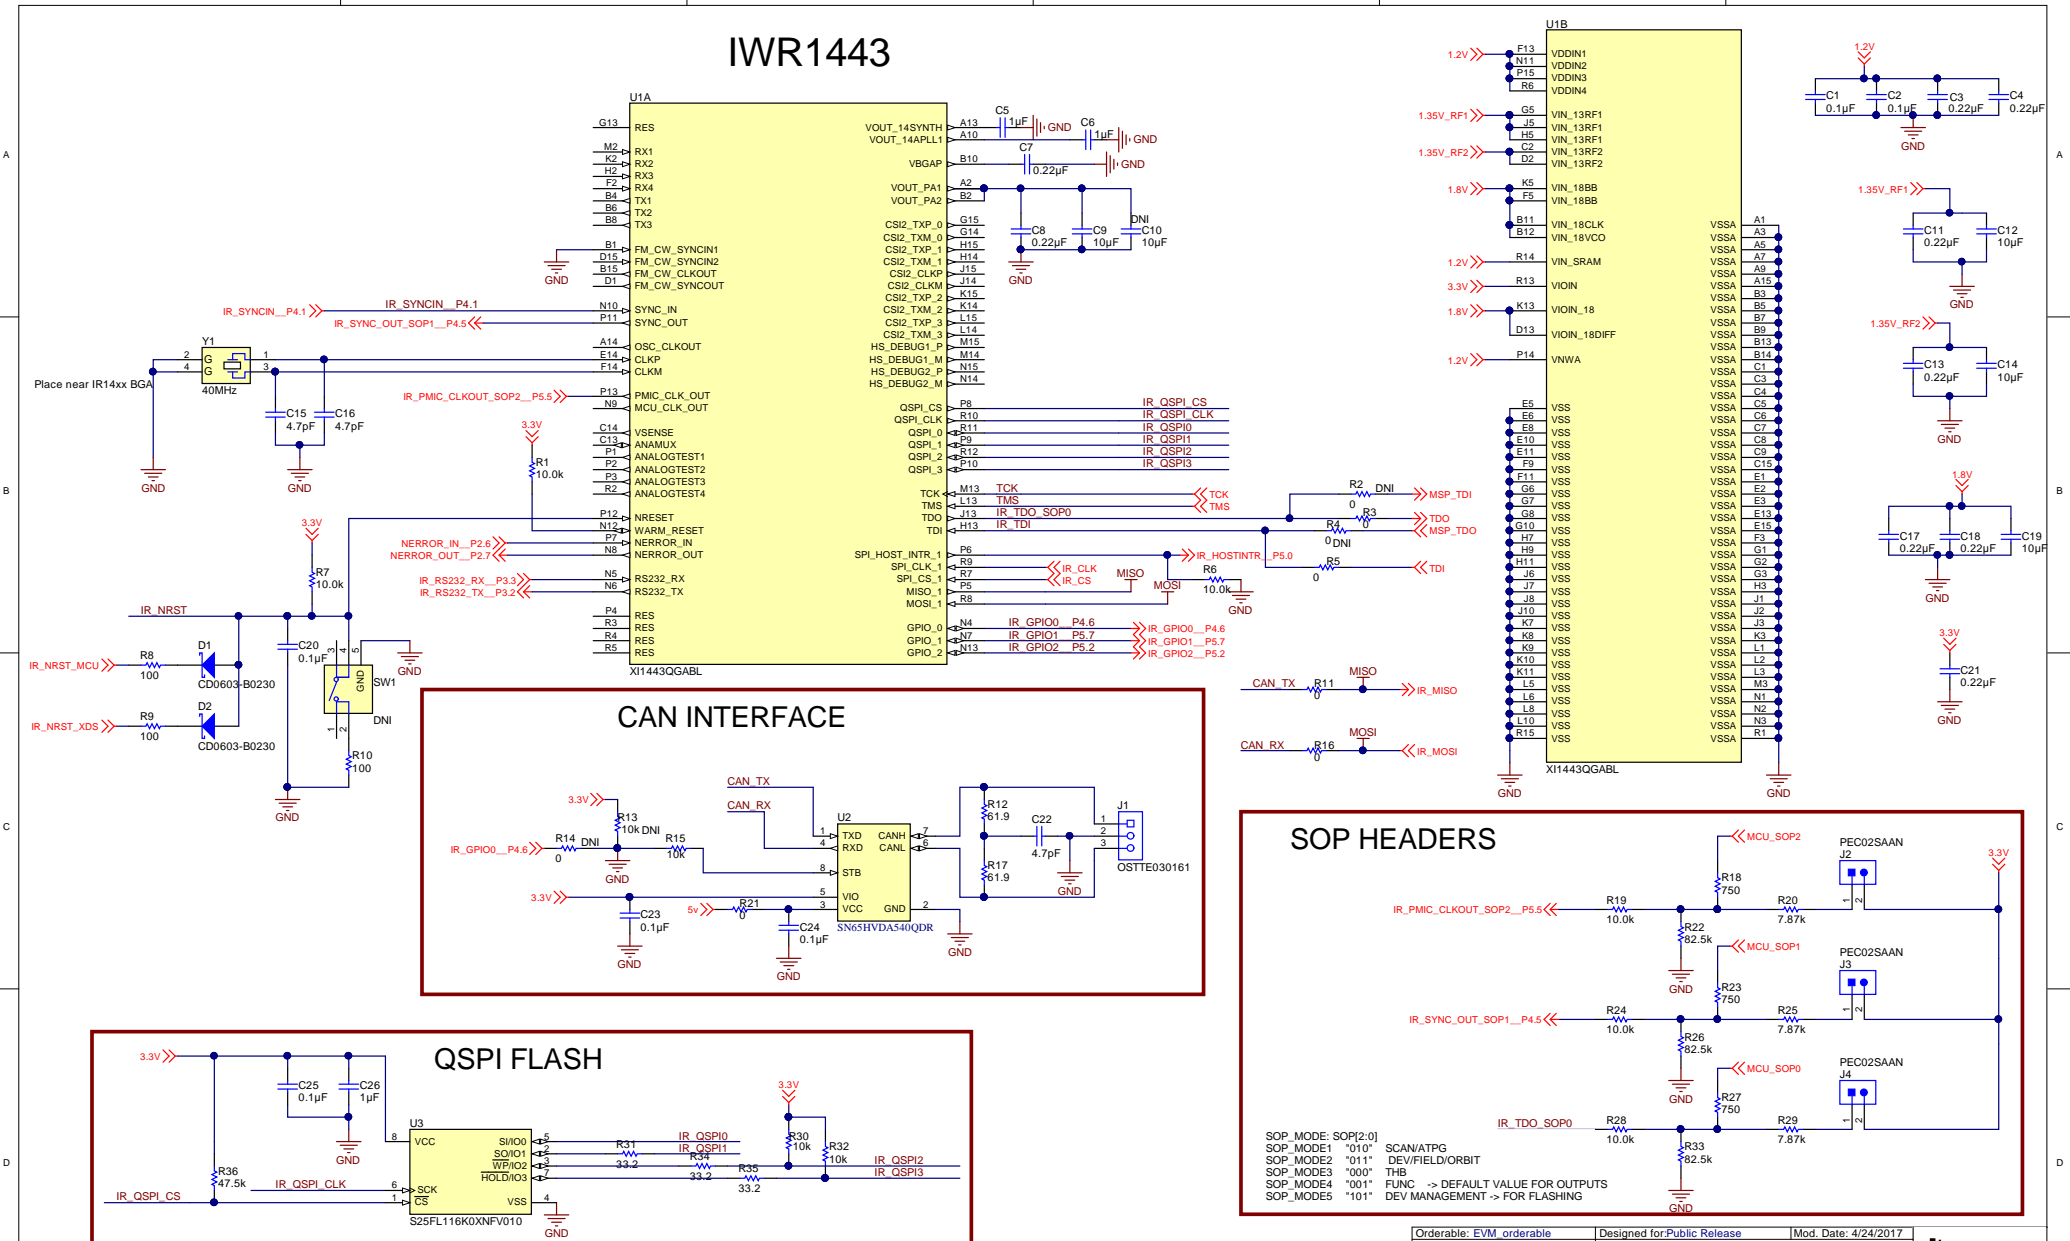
IWR1443

U1A
G13 RES
M2 RX1
K2 RX2
H2 RX3
F2 RX4
B4 TX1
B6 TX2
B8 TX3
B1 FM_CW_SYNCIN1
D15 FM_CW_SYNCIN2
B15 FM_CW_CLKOUT
D1 FM_CW_SYNCOUT
GND
IR_SYNCIN__P4.1
IR_SYNCIN__P4.1
N10 SYNC_IN
IR_SYNC_OUT_SOP1__P4.5
P11 SYNC_OUT
A14 OSC_CLKOUT
E14 CLKP
F14 CLKM
Y1
2 G
4 G
1
3
40MHz
Place near IR14xx BGA
C15 4.7pF
C16 4.7pF
GND
GND
IR_PMIC_CLKOUT_SOP2__P5.5
P13 PMIC_CLK_OUT
N9 MCU_CLK_OUT
C14 VSENSE
C13 ANAMUX
P1 ANALOGTEST1
P2 ANALOGTEST2
P3 ANALOGTEST3
R2 ANALOGTEST4
3.3V
R1 10.0k
P12 NRESET
N12 WARM_RESET
NERROR_IN__P2.6
P7 NERROR_IN
NERROR_OUT__P2.7
N8 NERROR_OUT
IR_RS232_RX__P3.3
N5 RS232_RX
IR_RS232_TX__P3.2
N6 RS232_TX
P4 RES
R3 RES
R4 RES
R5 RES
XI1443QGABL
VOUT_14SYNTH A13
VOUT_14APLL1 A10
C5 1µF GND
C6 1µF GND
VBGAP B10
C7 0.22µF GND
VOUT_PA1 A2
VOUT_PA2 B2
CSI2_TXP_0 G15
CSI2_TXM_0 G14
CSI2_TXP_1 H15
CSI2_TXM_1 H14
CSI2_CLKP J15
CSI2_CLKM J14
CSI2_TXP_2 K15
CSI2_TXM_2 K14
CSI2_TXP_3 L15
CSI2_TXM_3 L14
HS_DEBUG1_P M15
HS_DEBUG1_M M14
HS_DEBUG2_P N15
HS_DEBUG2_M N14
C8 0.22µF
C9 10µF
DNI
C10 10µF
GND
QSPI_CS P8 IR_QSPI_CS
QSPI_CLK R10 IR_QSPI_CLK
QSPI_0 R11 IR_QSPI0
QSPI_1 P9 IR_QSPI1
QSPI_2 R12 IR_QSPI2
QSPI_3 P10 IR_QSPI3
TCK M13 TCK
TMS L13 TMS
TDO J13 IR_TDO_SOP0
TDI H13 IR_TDI
TCK
TMS
R2 0 DNI MSP_TDI
R3 0 TDO
R4 0 DNI MSP_TDO
SPI_HOST_INTR_1 P6
IR_HOSTINTR__P5.0
SPI_CLK_1 R9 IR_CLK
SPI_CS_1 R7 IR_CS
MISO_1 P5 MISO
MOSI_1 R8 MOSI
R6 10.0k GND
R5 0 TDI
GPIO_0 N4 IR_GPIO0__P4.6 IR_GPIO0__P4.6
GPIO_1 N7 IR_GPIO1__P5.7 IR_GPIO1__P5.7
GPIO_2 N13 IR_GPIO2__P5.2 IR_GPIO2__P5.2
3.3V
R7 10.0k
IR_NRST
C20 0.1µF
IR_NRST_MCU R8 100 D1 CD0603-B0230
IR_NRST_XDS R9 100 D2 CD0603-B0230
SW1 GND DNI
R10 100
GND
GND
CAN_TX R11 0 MISO IR_MISO
CAN_RX R16 0 MOSI IR_MOSI

U1B
1.2V F13 VDDIN1
N11 VDDIN2
P15 VDDIN3
R6 VDDIN4
1.35V_RF1 G5 VIN_13RF1
J5 VIN_13RF1
H5 VIN_13RF1
1.35V_RF2 C2 VIN_13RF2
D2 VIN_13RF2
1.8V K5 VIN_18BB
F5 VIN_18BB
B11 VIN_18CLK
B12 VIN_18VCO
1.2V R14 VIN_SRAM
3.3V R13 VIOIN
1.8V K13 VIOIN_18
D13 VIOIN_18DIFF
1.2V P14 VNWA
E5 E6 E8 E10 E11 F9 F11 G6 G7 G8 G10 H7 H9 H11 J6 J7 J8 J10 K7 K8 K9 K10 K11 L5 L6 L8 L10 R15 VSS
VSSA A1 A3 A5 A7 A9 A15 B3 B5 B7 B9 B13 B14 C1 C3 C4 C5 C6 C7 C8 C9 C15 E1 E2 E3 E13 E15 F3 G1 G2 G3 H3 J1 J2 J3 K3 L1 L2 L3 M3 N1 N2 N3 R1
XI1443QGABL
GND
GND
1.2V
C1 0.1µF
C2 0.1µF
C3 0.22µF
C4 0.22µF
GND
1.35V_RF1
C11 0.22µF
C12 10µF
GND
1.35V_RF2
C13 0.22µF
C14 10µF
GND
1.8V
C17 0.22µF
C18 0.22µF
C19 10µF
GND
3.3V
C21 0.22µF
GND

CAN INTERFACE
CAN_TX
CAN_RX
3.3V
R13 10k DNI
IR_GPIO0__P4.6
R14 0 DNI
GND
R15 10k
U2
1 TXD
4 RXD
8 STB
5 VIO
3 VCC
CANH 7
CANL 6
GND 2
SN65HVDA540QDR
3.3V
C23 0.1µF
GND
5v R21 0
C24 0.1µF
GND
GND
R12 61.9
C22 4.7pF
R17 61.9
GND
J1 1 2 3
OSTTE030161

QSPI FLASH
3.3V
C25 0.1µF
C26 1µF
GND
U3
8 VCC
6 SCK
1 CS
SI/IO0 5
SO/IO1 2
WP/IO2 3
HOLD/IO3 7
VSS 4
S25FL116K0XNFV010
GND
R36 47.5k
IR_QSPI_CS
IR_QSPI_CLK
R31 33.2
IR_QSPI0
IR_QSPI1
R34 33.2
R35 33.2
3.3V
R30 10k
R32 10k
IR_QSPI2
IR_QSPI3

SOP HEADERS
MCU_SOP2
R18 750
PEC02SAAN
J2
IR_PMIC_CLKOUT_SOP2__P5.5
R19 10.0k
R22 82.5k
GND
R20 7.87k
3.3V
MCU_SOP1
R23 750
PEC02SAAN
J3
IR_SYNC_OUT_SOP1__P4.5
R24 10.0k
R26 82.5k
GND
R25 7.87k
MCU_SOP0
R27 750
PEC02SAAN
J4
IR_TDO_SOP0
R28 10.0k
R33 82.5k
GND
R29 7.87k
SOP_MODE: SOP[2:0]
SOP_MODE1 "010" SCAN/ATPG
SOP_MODE2 "011" DEV/FIELD/ORBIT
SOP_MODE3 "000" THB
SOP_MODE4 "001" FUNC -> DEFAULT VALUE FOR OUTPUTS
SOP_MODE5 "101" DEV MANAGEMENT -> FOR FLASHING

Orderable: EVM_orderable | Designed for:Public Release | Mod. Date: 4/24/2017